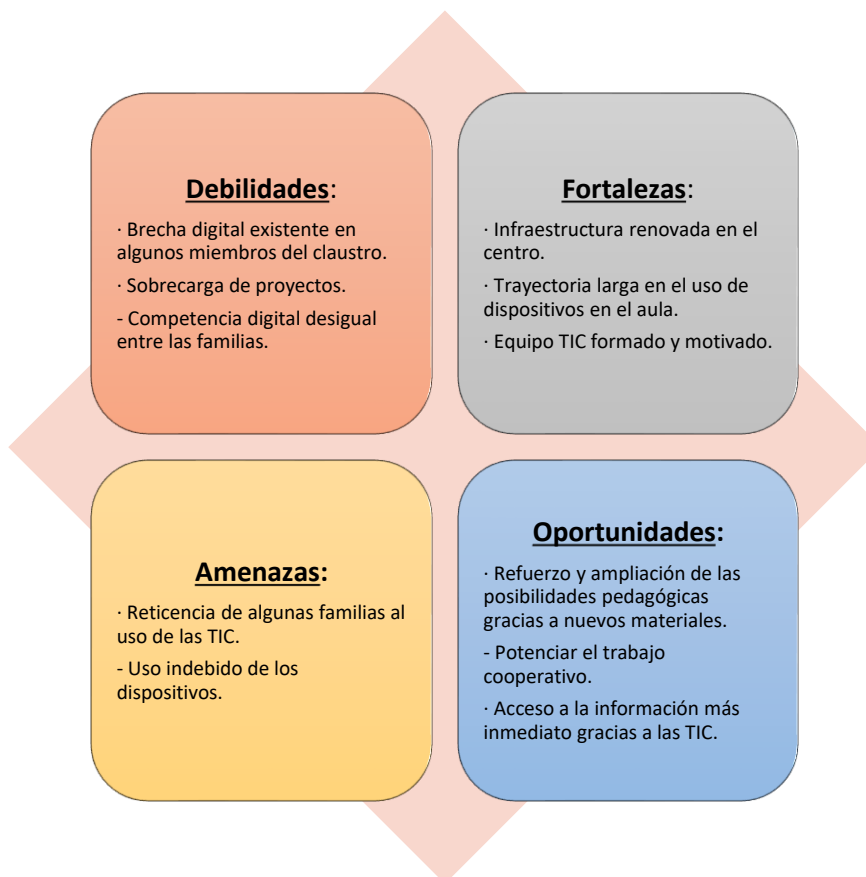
Debilidades:

· Brecha digital existente en algunos miembros del claustro.

· Sobrecarga de proyectos.

- Competencia digital desigual entre las familias.

Fortalezas:

· Infraestructura renovada en el centro.

· Trayectoria larga en el uso de dispositivos en el aula.

· Equipo TIC formado y motivado.

Amenazas:

· Reticencia de algunas familias al uso de las TIC.

- Uso indebido de los dispositivos.

Oportunidades:

· Refuerzo y ampliación de las posibilidades pedagógicas gracias a nuevos materiales.

- Potenciar el trabajo cooperativo.

· Acceso a la información más inmediato gracias a las TIC.